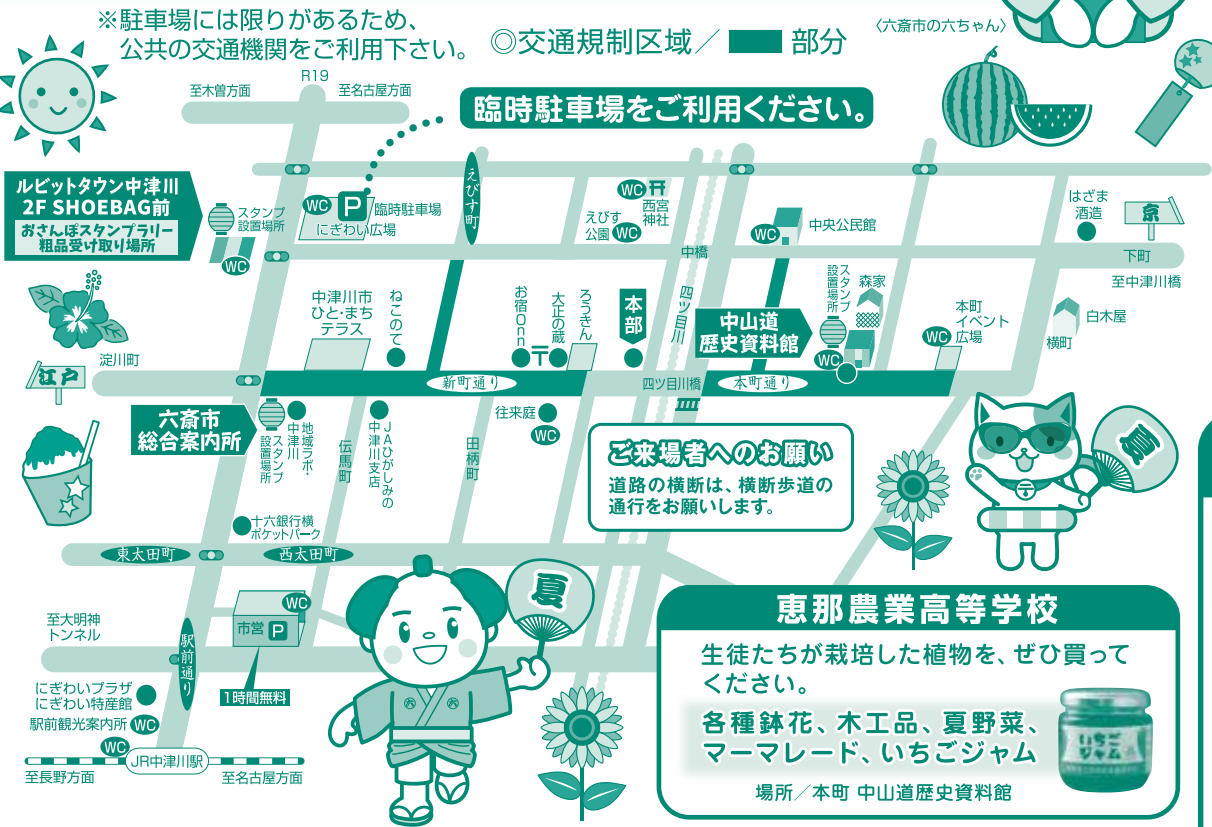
※駐車場には限りがあるため、公共の交通機関をご利用下さい。

◎交通規制区域／ 部分

〈六斎市の六ちゃん〉

至木曽方面 R19 至名古屋方面

臨時駐車場をご利用ください。

ルビットタウン中津川 2F SHOEBAG前
おさんぽスタンプラリー粗品受け取り場所

スタンプ設置場所

WC

WC P 臨時駐車場 にぎわい広場

えびす町

WC 西宮神社

えびす公園 WC

中橋

WC 中央公民館

はざま酒造

京

下町

至中津川橋

白木屋

横町

淀川町

江戸

中津川市ひと・まちテラス

ねこのて

お宿Onn

大正の蔵

ろうきん

本部

四ツ目川

中山道歴史資料館

スタンプ設置場所

森家

WC

本町イベント広場

WC

新町通り

四ツ目川橋

本町通り

六斎市総合案内所

地域ラボ・中津川スタンプ設置場所

JAひがしみの中津川支店

往来庭

WC

伝馬町

田柄町

ご来場者へのお願い

道路の横断は、横断歩道の通行をお願いします。

夏

十六銀行横ポケットパーク

東太田町

西太田町

至大明神トンネル

市営 P

WC

駅前通り

1時間無料

夏

にぎわいプラザ にぎわい特産館

駅前観光案内所 WC

WC

JR中津川駅

至長野方面

至名古屋方面

恵那農業高等学校

生徒たちが栽培した植物を、ぜひ買ってください。

各種鉢花、木工品、夏野菜、マーマレード、いちごジャム

いちごジャム

場所／本町 中山道歴史資料館